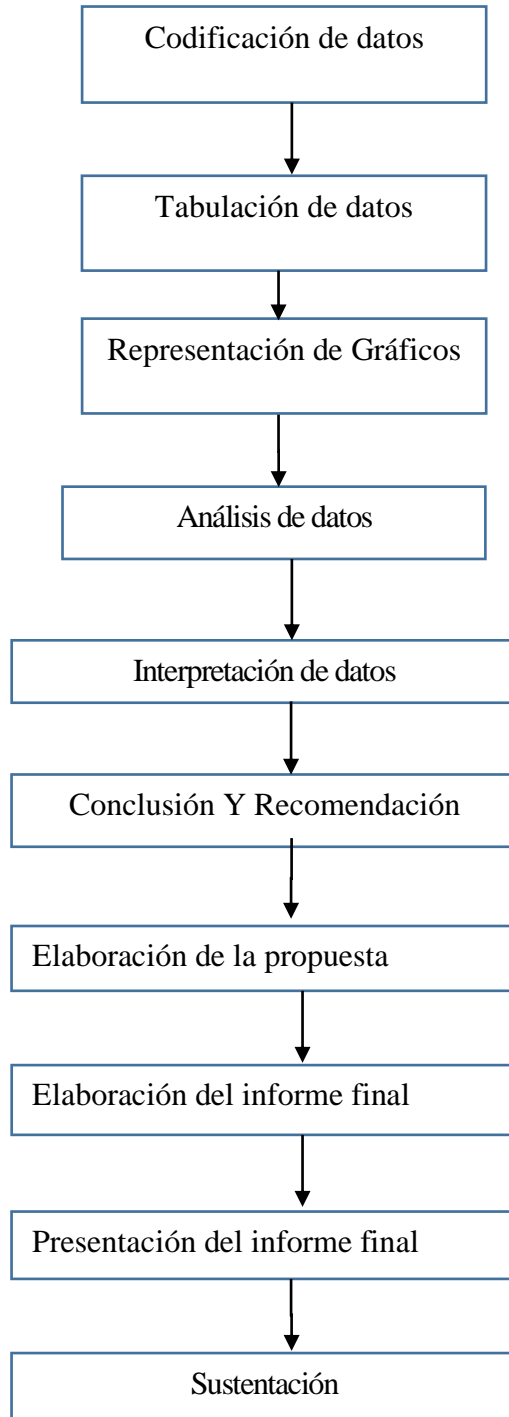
Codificación de datos

Tabulación de datos

Representación de Gráficos

Análisis de datos

Interpretación de datos

Conclusión Y Recomendación

Elaboración de la propuesta

Elaboración del informe final

Presentación del informe final

Sustentación